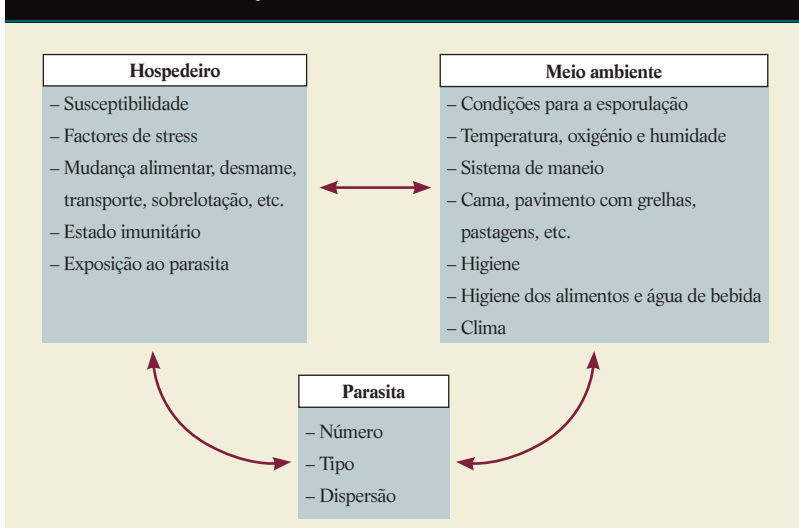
Hospedeiro

– Susceptibilidade
– Factores de stress
– Mudança alimentar, desmame, transporte, sobrelotação, etc.
– Estado imunitário
– Exposição ao parasita

Meio ambiente

– Condições para a esporulação
– Temperatura, oxigénio e humidade
– Sistema de maneio
– Cama, pavimento com grelhas, pastagens, etc.
– Higiene
– Higiene dos alimentos e água de bebida
– Clima

Parasita

– Número
– Tipo
– Dispersão